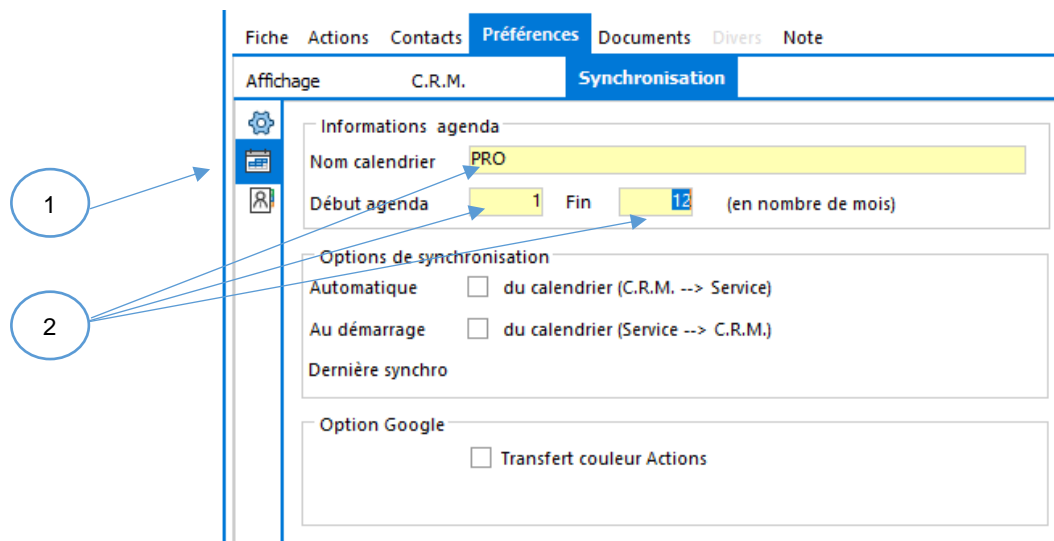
Fiche Actions Contacts Préférences Documents Divers Note

Affichage C.R.M. Synchronisation

1

Informations agenda

Nom calendrier PRO

Début agenda 1 Fin 12 (en nombre de mois)

2

Options de synchronisation

Automatique du calendrier (C.R.M. --> Service)

Au démarrage du calendrier (Service --> C.R.M.)

Dernière synchro

Option Google

Transfert couleur Actions